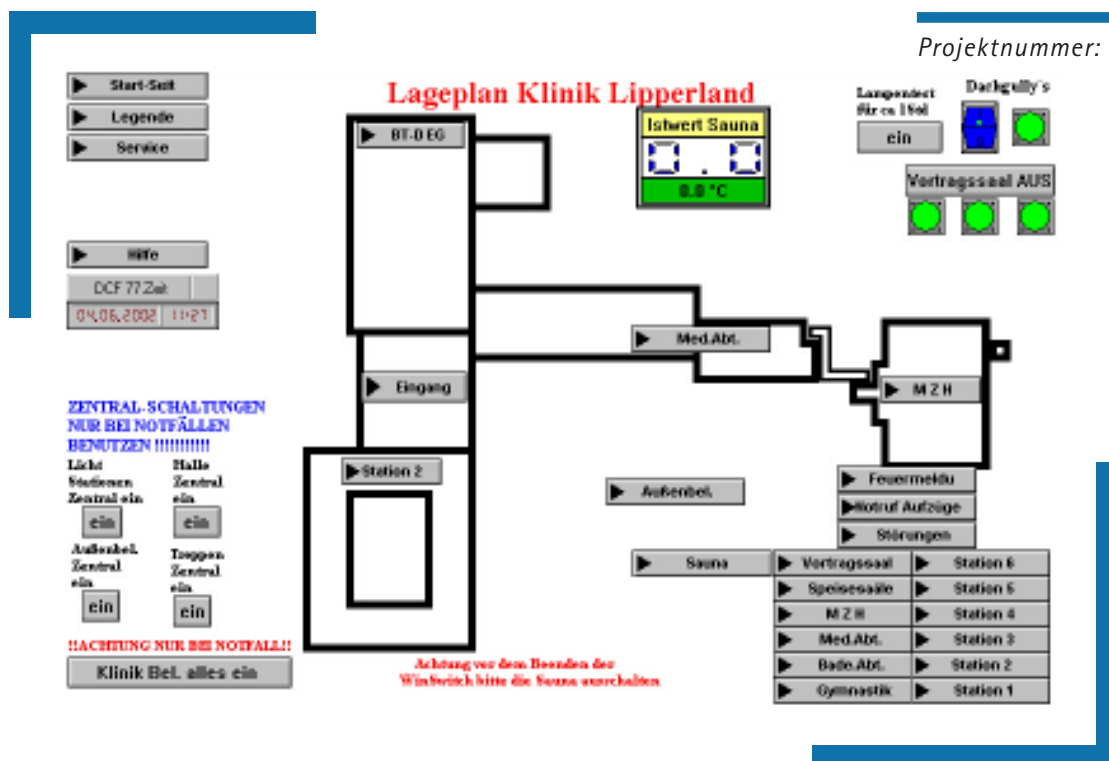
Projektnummer:

Start-Seit

Legende

Service

Hilfe

DCF 77 Zeit

04.06.2002 11:27

Lageplan Klinik Lipperland

BT-0 EG

Istwert Sauna

0.0

0.0 °C

Lampentest für ca 15sel

ein

Dachgully's

Vortragssaal AUS

Med.Abt.

Eingang

M Z H

ZENTRAL-SCHALTUNGEN NUR BEI NOTFÄLLEN BENUTZEN !!!!!!!!!!!

Licht Stationen Zentral ein

ein

Halle Zentral ein

ein

Außenbel. Zentral ein

ein

Treppen Zentral ein

ein

!!ACHTUNG NUR BEI NOTFALL!!

Klinik Bel. alles ein

Station 2

Außenbel.

Feuermeldu

Notruf Aufzüge

Störungen

Sauna

Vortragssaal

Station 6

Speisesäle

Station 5

M Z H

Station 4

Med.Abt.

Station 3

Bade.Abt.

Station 2

Gymnastik

Station 1

Achtung vor dem Beenden der WinSwitch bitte die Sauna ausschalten